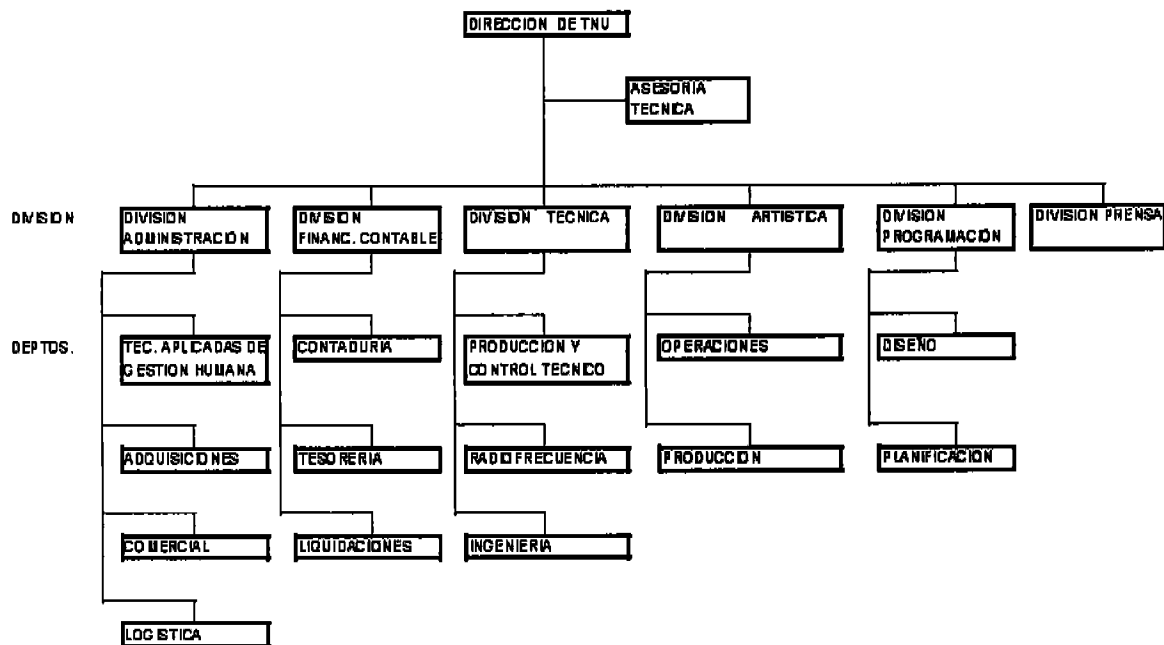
DIRECCION DE TNU

ASESORIA TECNICA

DIVISION

DIVISION ADMINISTRACION

DIVISION FINANC. CONTABLE

DIVISION TECNICA

DIVISION ARTISTICA

DIVISION PROGRAMACION

DIVISION PRENSA

DEPTOS.

TEC. APLICADAS DE GESTION HUMANA

ADQUISICIONES

COMERCIAL

LOGISTICA

CONTADURIA

TESORERIA

LIQUIDACIONES

PRODUCCION Y CONTROL TECNICO

RADIOFRECUENCIA

INGENIERIA

OPERACIONES

PRODUCCION

DISEÑO

PLANIFICACION